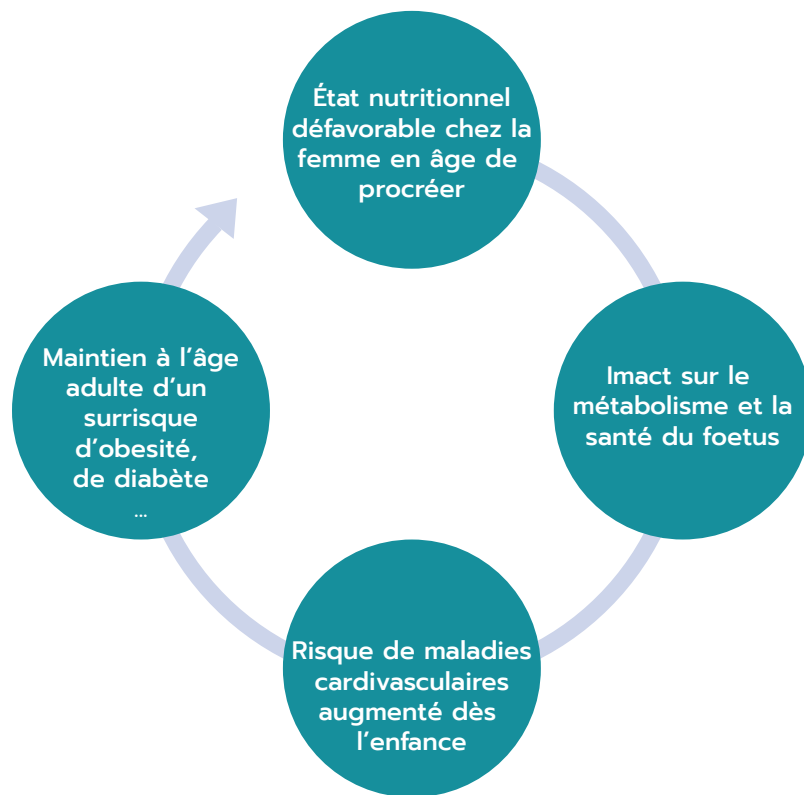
État nutritionnel défavorable chez la femme en âge de procréer

Imact sur le métabolisme et la santé du foetus

Risque de maladies cardivasculaires augmenté dès l'enfance

Maintien à l'âge adulte d'un surrisque d'obesité, de diabète …